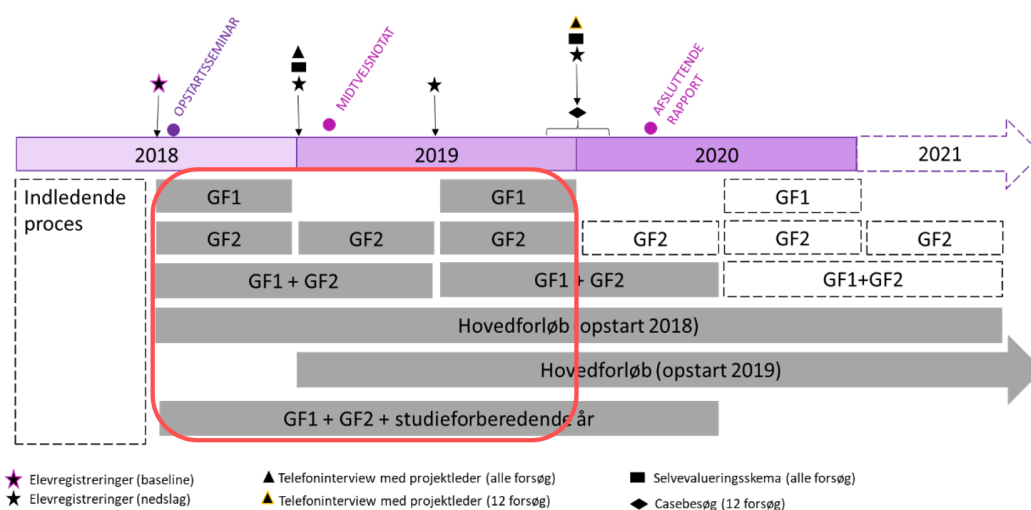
OPSTARTSSEMINAR

MIDTVEJSNOTAT

AFSLUTTENDE RAPPORT

2018

2019

2020

2021

Indledende proces

GF1

GF1

GF1

GF2

GF2

GF2

GF2

GF2

GF2

GF1 + GF2

GF1 + GF2

GF1+GF2

Hovedforløb (opstart 2018)

Hovedforløb (opstart 2019)

GF1 + GF2 + studieforberedende år

Elevregistreringer (baseline)

Elevregistreringer (nedslag)

Telefoninterview med projektleder (alle forsøg)

Telefoninterview med projektleder (12 forsøg)

Selvevalueringsskema (alle forsøg)

Casebesøg (12 forsøg)